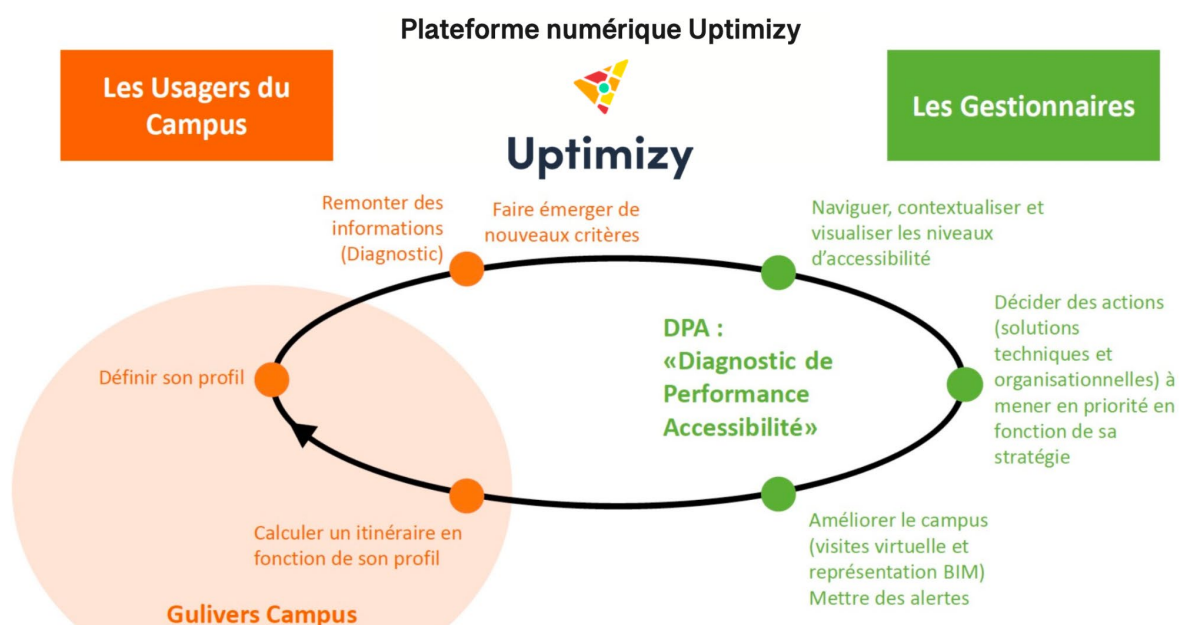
Plateforme numérique Uptimizy

Les Usagers du Campus

Uptimizy

Les Gestionnaires

Remonter des informations (Diagnostic)

Faire émerger de nouveaux critères

Naviguer, contextualiser et visualiser les niveaux d'accessibilité

Décider des actions (solutions techniques et organisationnelles) à mener en priorité en fonction de sa stratégie

Définir son profil

DPA : «Diagnostic de Performance Accessibilité»

Calculer un itinéraire en fonction de son profil

Améliorer le campus (visites virtuelle et représentation BIM) Mettre des alertes

Gulivers Campus